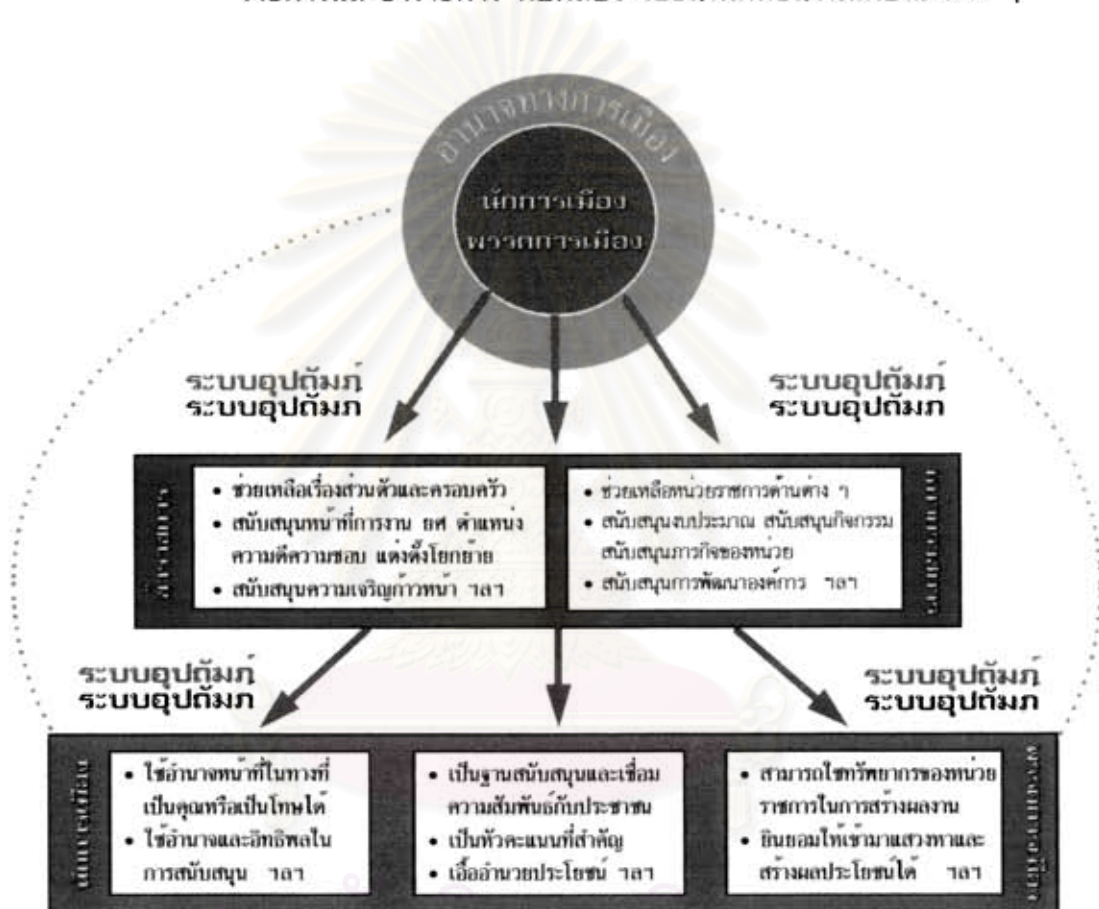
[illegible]

อำนาจทางการเมือง

นักการเมือง
พวกการเมือง

ระบบอุปถัมภ์
ระบบอุปถัมภ

ระบบอุปถัมภ์
ระบบอุปถัมภ

ข้าราชการ

• ช่วยเหลือเรื่องส่วนตัวและครอบครัว
• สนับสนุนหน้าที่การงาน ยศ ตำแหน่ง ความดีความชอบ แต่งตั้งโยกย้าย
• สนับสนุนความเจริญก้าวหน้า ฯลฯ

• ช่วยเหลือหน่วยราชการด้านต่าง ๆ
• สนับสนุนงบประมาณ สนับสนุนกิจกรรม สนับสนุนภารกิจของหน่วย
• สนับสนุนการพัฒนาองค์การ ฯลฯ

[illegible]

ระบบอุปถัมภ์
ระบบอุปถัมภ

ระบบอุปถัมภ์
ระบบอุปถัมภ

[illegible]

• ใช้อำนาจหน้าที่ในทางที่เป็นคุณหรือเป็นโทษได้
• ใช้อำนาจและอิทธิพลในการสนับสนุน ฯลฯ

• เป็นฐานสนับสนุนและเชื่อมความสัมพันธ์กับประชาชน
• เป็นหัวคะแนนที่สำคัญ
• เอื้ออำนวยประโยชน์ ฯลฯ

• สามารถใช้ทรัพยากรของหน่วยราชการในการสร้างผลงาน
• ยินยอมให้เข้ามาแสวงหาและสร้างผลประโยชน์ได้ ฯลฯ

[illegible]